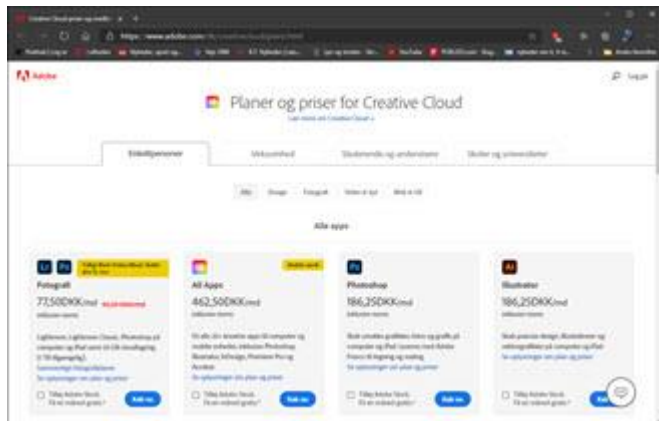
Creative Cloud-planer og medlemskab

https://www.adobe.com/

Adobe

Log på

Planer og priser for Creative Cloud

Læs mere om Creative Cloud

Enkeltpersoner

Virksomhed

Studerende og undervisere

Skoler og universiteter

Alle

Design

Fotografi

Video & lyd

Web & UX

Alle apps

Fotografi

77,50DKK/md

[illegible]

inklusive moms

Lightroom, Lightroom Classic, Photoshop på computer og iPad samt 20 GB lagerplads (1 TB tilgængelig).

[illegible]

Se oplysninger om plan og priser

Tilføj Adobe Stock

Køb nu

All Apps

Bedste værdi

462,50DKK/md

inklusive moms

Få alle 20+ kreative apps til computer og mobile enheder, inklusive Photoshop, Illustrator, InDesign, Premiere Pro og Acrobat.

Se oplysninger om plan og priser

Tilføj Adobe Stock

Køb nu

Photoshop

186,25DKK/md

inklusive moms

Skab smukke grafikker, fotos og grafik på computer og iPad.

Se oplysninger om plan og priser

Tilføj Adobe Stock

Køb nu

Illustrator

186,25DKK/md

inklusive moms

Skab præcise design, illustrationer og vektorgrafikker på computer og iPad.

Se oplysninger om plan og priser

Tilføj Adobe Stock

Køb nu